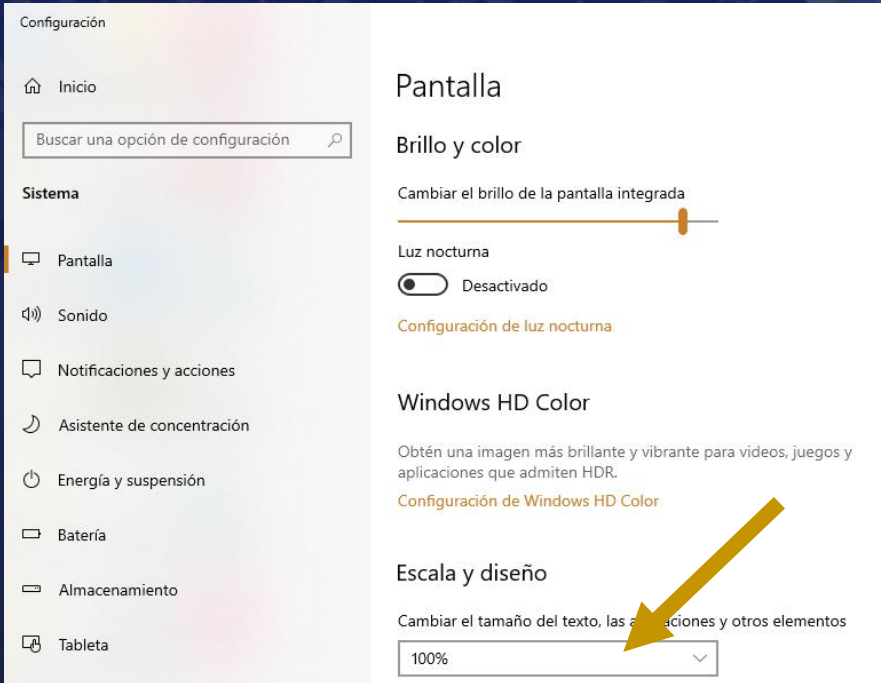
Configuración

Inicio

Buscar una opción de configuración

Sistema

Pantalla

Sonido

Notificaciones y acciones

Asistente de concentración

Energía y suspensión

Batería

Almacenamiento

Tableta

Pantalla

Brillo y color

Cambiar el brillo de la pantalla integrada

Luz nocturna

Desactivado

Configuración de luz nocturna

Windows HD Color

Obtén una imagen más brillante y vibrante para videos, juegos y aplicaciones que admiten HDR.

Configuración de Windows HD Color

Escala y diseño

Cambiar el tamaño del texto, las a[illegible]ciones y otros elementos

100%